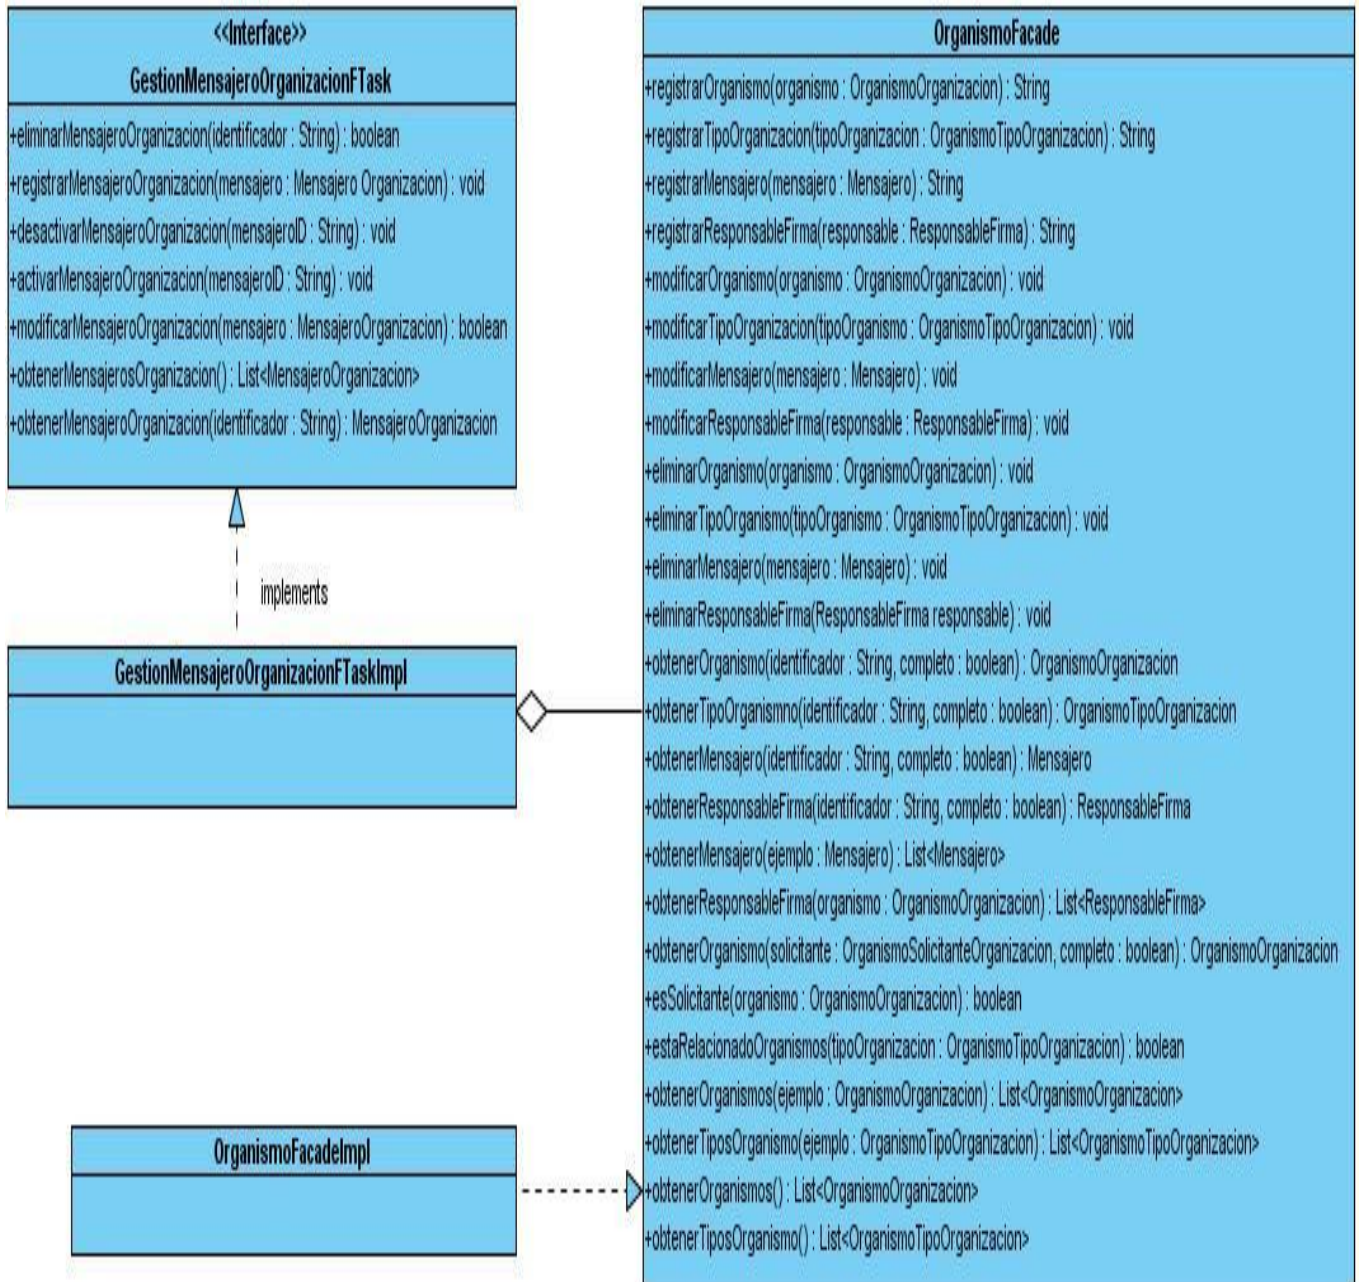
<<Interface>>
GestionMensajeroOrganizacionFTask

+eliminarMensajeroOrganizacion(identificador : String) : boolean
+registrarMensajeroOrganizacion(mensajero : Mensajero Organizacion) : void
+desactivarMensajeroOrganizacion(mensajeroID : String) : void
+activarMensajeroOrganizacion(mensajeroID : String) : void
+modificarMensajeroOrganizacion(mensajero : MensajeroOrganizacion) : boolean
+obtenerMensajerosOrganizacion() : List<MensajeroOrganizacion>
+obtenerMensajeroOrganizacion(identificador : String) : MensajeroOrganizacion

implements

GestionMensajeroOrganizacionFTaskImpl

OrganismoFacadeImpl

OrganismoFacade

+registrarOrganismo(organismo : OrganismoOrganizacion) : String
+registrarTipoOrganizacion(tipoOrganizacion : OrganismoTipoOrganizacion) : String
+registrarMensajero(mensajero : Mensajero) : String
+registrarResponsableFirma(responsable : ResponsableFirma) : String
+modificarOrganismo(organismo : OrganismoOrganizacion) : void
+modificarTipoOrganizacion(tipoOrganismo : OrganismoTipoOrganizacion) : void
+modificarMensajero(mensajero : Mensajero) : void
+modificarResponsableFirma(responsable : ResponsableFirma) : void
+eliminarOrganismo(organismo : OrganismoOrganizacion) : void
+eliminarTipoOrganismo(tipoOrganismo : OrganismoTipoOrganizacion) : void
+eliminarMensajero(mensajero : Mensajero) : void
+eliminarResponsableFirma(ResponsableFirma responsable) : void
+obtenerOrganismo(identificador : String, completo : boolean) : OrganismoOrganizacion
+obtenerTipoOrganismno(identificador : String, completo : boolean) : OrganismoTipoOrganizacion
+obtenerMensajero(identificador : String, completo : boolean) : Mensajero
+obtenerResponsableFirma(identificador : String, completo : boolean) : ResponsableFirma
+obtenerMensajero(ejemplo : Mensajero) : List<Mensajero>
+obtenerResponsableFirma(organismo : OrganismoOrganizacion) : List<ResponsableFirma>
+obtenerOrganismo(solicitante : OrganismoSolicitanteOrganizacion, completo : boolean) : OrganismoOrganizacion
+esSolicitante(organismo : OrganismoOrganizacion) : boolean
+estaRelacionadoOrganismos(tipoOrganizacion : OrganismoTipoOrganizacion) : boolean
+obtenerOrganismos(ejemplo : OrganismoOrganizacion) : List<OrganismoOrganizacion>
+obtenerTiposOrganismo(ejemplo : OrganismoTipoOrganizacion) : List<OrganismoTipoOrganizacion>
+obtenerOrganismos() : List<OrganismoOrganizacion>
+obtenerTiposOrganismo() : List<OrganismoTipoOrganizacion>